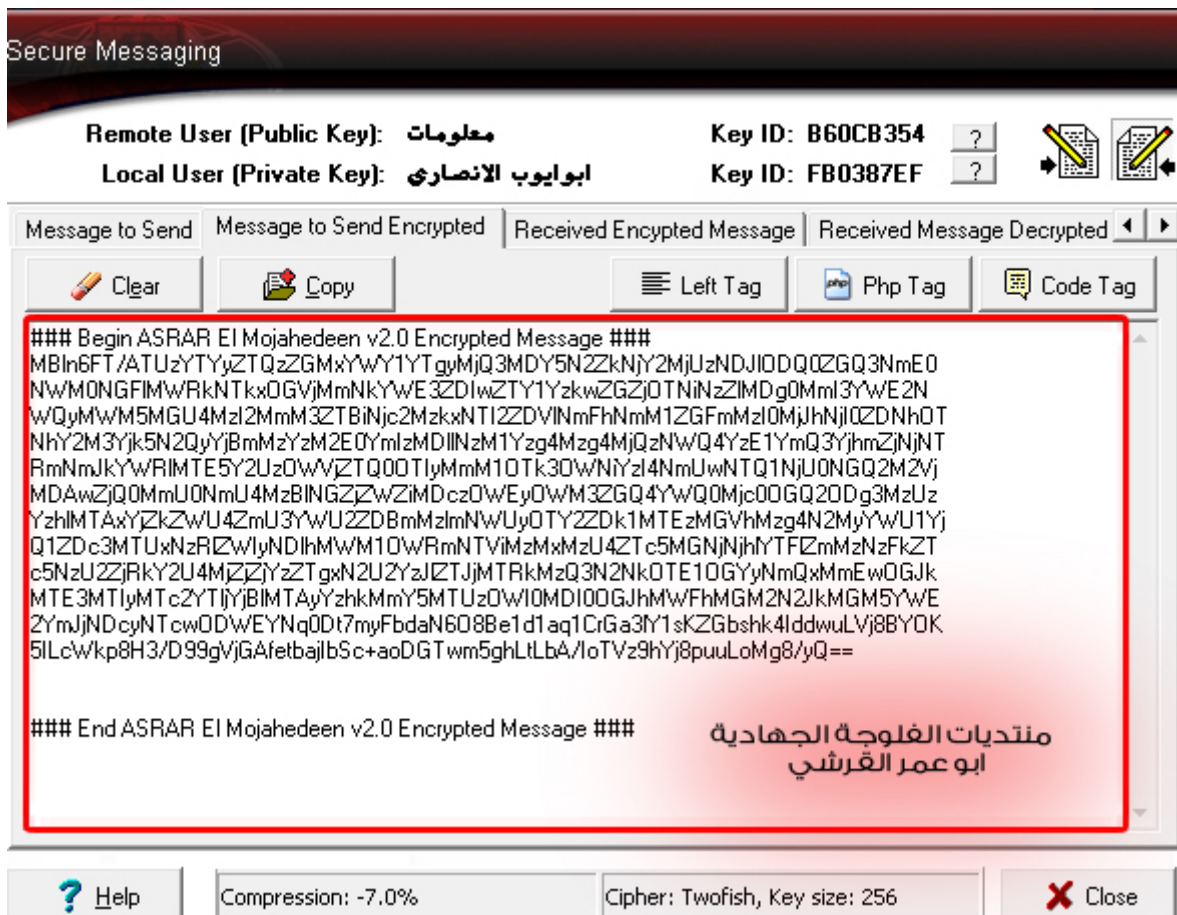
Secure Messaging

Remote User (Public Key): معلومات
Local User (Private Key): ابوايوب الانصاري

Key ID: B60CB354 ?
Key ID: FB0387EF ?

Message to Send | Message to Send Encrypted | Received Encypted Message | Received Message Decrypted

Clear | Copy | Left Tag | Php Tag | Code Tag

### Begin ASRAR El Mojahedeen v2.0 Encrypted Message ###
MBIn6FT/ATUzYTYyZTQzZGMxYWY1YTgyMjQ3MDY5N2ZkNjY2MjUzNDJIODQ0ZGQ3NmE0
NWM0NGFIMWRkNTkxOGVjMmNkYWE3ZDIwZTY1YzkwZGZjOTNiNzZlMDg0MmI3YWE2N
WQyMWM5MGU4MzI2MmM3ZTBiNjc2MzkxNTI2ZDVlNmFhNmM1ZGFmMzI0MjJhNjI0ZDNhOT
NhY2M3Yjk5N2QyYjBmMzYzM2E0YmIzMDllNzM1Yzg4Mzg4MjQzNWQ4YzE1YmQ3YjhmZjNjNT
RmNmJkYWRlMTE5Y2UzOWVjZTQ0OTIyMmM1OTk3OWNiYzI4NmUwNTQ1NjU0NGQ2M2Vj
MDAwZjQ0MmU0NmU4MzBlNGZjZWZiMDczOWEyOWM3ZGQ4YWQ0Mjc0OGQ2ODg3MzUz
YzhlMTAxYjZkZWU4ZmU3YWU2ZDBmMzlmNWUyOTY2ZDk1MTEzMGVhMzg4N2MyYWU1Yj
Q1ZDc3MTUxNzRlZWIyNDlhMWM1OWRmNTViMzMxMzU4ZTc5MGNjNjhiYTFlZmMzNzFkZT
c5NzU2ZjRkY2U4MjZjYzZTgxN2U2YzJlZTJjMTRkMzQ3N2NkOTE1OGYyNmQxMmEwOGJk
MTE3MTIyMTc2YTljYjBlMTAyYzhkMmY5MTUzOWI0MDI0OGJhMWFhMGM2N2JkMGM5YWE
2YmJjNDcyNTcwODVlYNq0Dt7myFbdaN6O8Be1d1aq1CrGa3fY1sKZGbshk4IddwuLVj8BYOK
5lLcWkp8H3/D99gVjGAfetbajIbSc+aoDGTwm5ghLtLbA/IoTVz9hYj8puuLoMg8/yQ==

### End ASRAR El Mojahedeen v2.0 Encrypted Message ###

منتديات الفلوجة الجهادية
ابو عمر القرشي

Help | Compression: -7.0% | Cipher: Twofish, Key size: 256 | Close